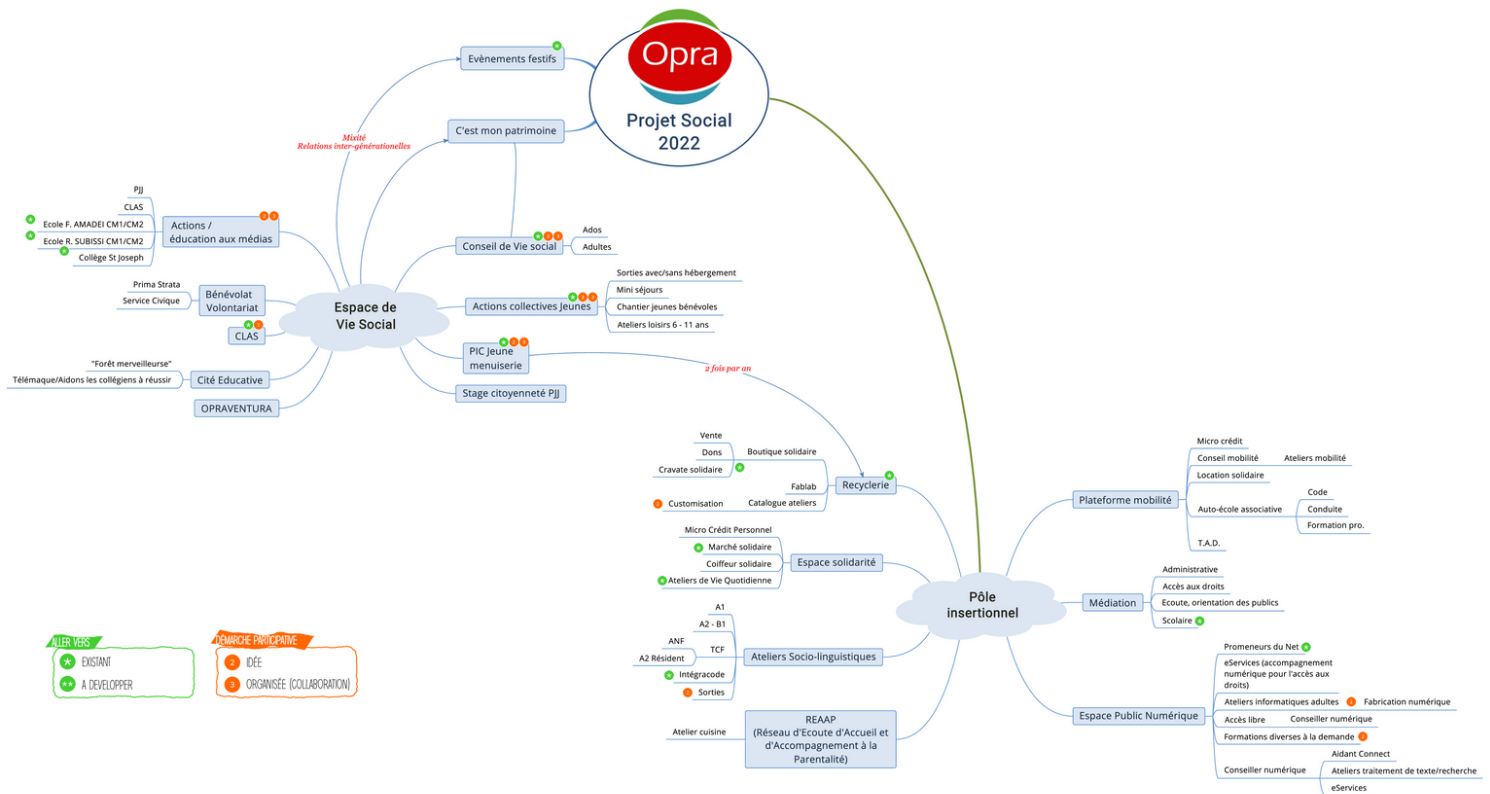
Opra
Projet Social 2022

Evènements festifs
C'est mon patrimoine
Mixité
Relations inter-générationelles

Espace de Vie Social

PJJ
CLAS
Ecole F. AMADEI CM1/CM2
Ecole R. SUBISSI CM1/CM2
Collège St Joseph
Actions / éducation aux médias

Prima Strata
Service Civique
Bénévolat Volontariat
CLAS

"Forêt merveilleurse"
Télémaque/Aidons les collégiens à réussir
Cité Educative
OPRAVENTURA

Conseil de Vie social
Ados
Adultes

Actions collectives Jeunes
Sorties avec/sans hébergement
Mini séjours
Chantier jeunes bénévoles
Ateliers loisirs 6 - 11 ans

PIC Jeune menuiserie
2 fois par an
Stage citoyenneté PJJ

Pôle insertionnel

Vente
Dons
Cravate solidaire
Boutique solidaire
Fablab
Customisation
Catalogue ateliers
Recyclerie

Micro Crédit Personnel
Marché solidaire
Coiffeur solidaire
Ateliers de Vie Quotidienne
Espace solidarité

A1
A2 - B1
ANF
TCF
A2 Résident
Intégracode
Sorties
Ateliers Socio-linguistiques

Atelier cuisine
REAAP (Réseau d'Ecoute d'Accueil et d'Accompagnement à la Parentalité)

Plateforme mobilité
Micro crédit
Conseil mobilité
Ateliers mobilité
Location solidaire
Auto-école associative
Code
Conduite
Formation pro.
T.A.D.

Médiation
Administrative
Accès aux droits
Ecoute, orientation des publics
Scolaire

Espace Public Numérique
Promeneurs du Net
eServices (accompagnement numérique pour l'accès aux droits)
Ateliers informatiques adultes
Fabrication numérique
Accès libre
Conseiller numérique
Formations diverses à la demande
Conseiller numérique
Aidant Connect
Ateliers traitement de texte/recherche
eServices

ALLER VERS
EXISTANT
A DEVELOPPER

DEMARCHE PARTICIPATIVE
2 IDÉE
3 ORGANISÉE (COLLABORATION)